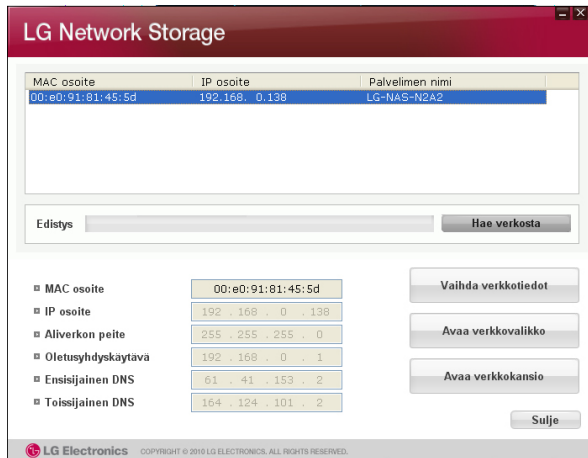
LG Network Storage

| MAC osoite | IP osoite | Palvelimen nimi |
|---|---|---|
| 00:e0:91:81:45:5d | 192.168. 0.138 | LG-NAS-N2A2 |

Edistys

Hae verkosta

MAC osoite 00:e0:91:81:45:5d
IP osoite 192 . 168 . 0 . 138
Aliverkon peite 255 . 255 . 255 . 0
Oletusyhdyskäytävä 192 . 168 . 0 . 1
Ensisijainen DNS 61 . 41 . 153 . 2
Toissijainen DNS 164 . 124 . 101 . 2

Vaihda verkkotiedot

Avaa verkkovalikko

Avaa verkkokansio

Sulje

LG Electronics COPYRIGHT © 2010 LG ELECTRONICS. ALL RIGHTS RESERVED.